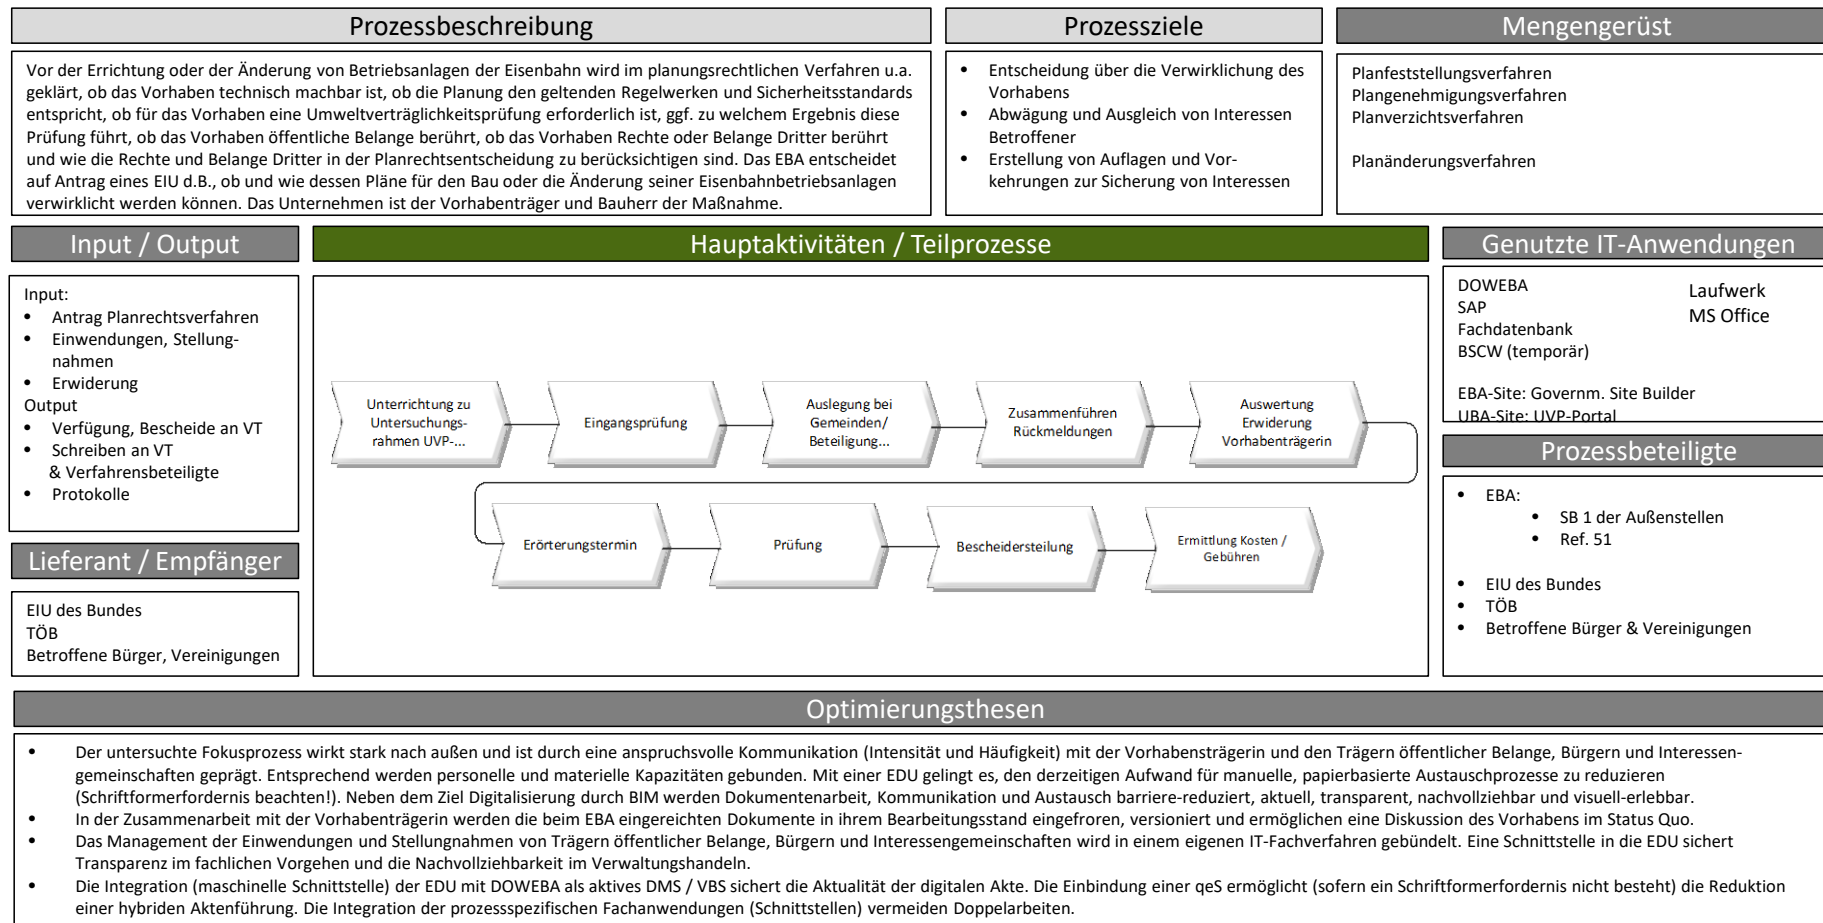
Prozessbeschreibung

Vor der Errichtung oder der Änderung von Betriebsanlagen der Eisenbahn wird im planungsrechtlichen Verfahren u.a. geklärt, ob das Vorhaben technisch machbar ist, ob die Planung den geltenden Regelwerken und Sicherheitsstandards entspricht, ob für das Vorhaben eine Umweltverträglichkeitsprüfung erforderlich ist, ggf. zu welchem Ergebnis diese Prüfung führt, ob das Vorhaben öffentliche Belange berührt, ob das Vorhaben Rechte oder Belange Dritter berührt und wie die Rechte und Belange Dritter in der Planrechtsentscheidung zu berücksichtigen sind. Das EBA entscheidet auf Antrag eines EIU d.B., ob und wie dessen Pläne für den Bau oder die Änderung seiner Eisenbahnbetriebsanlagen verwirklicht werden können. Das Unternehmen ist der Vorhabenträger und Bauherr der Maßnahme.

Prozessziele

• Entscheidung über die Verwirklichung des Vorhabens
• Abwägung und Ausgleich von Interessen Betroffener
• Erstellung von Auflagen und Vorkehrungen zur Sicherung von Interessen

Mengengerüst

Planfeststellungsverfahren
Plangenehmigungsverfahren
Planverzichtsverfahren

Planänderungsverfahren

Input / Output

Input:
• Antrag Planrechtsverfahren
• Einwendungen, Stellungnahmen
• Erwiderung
Output
• Verfügung, Bescheide an VT
• Schreiben an VT & Verfahrensbeteiligte
• Protokolle

Hauptaktivitäten / Teilprozesse

Unterrichtung zu Untersuchungsrahmen UVP-...
Eingangsprüfung
Auslegung bei Gemeinden/ Beteiligung...
Zusammenführen Rückmeldungen
Auswertung Erwiderung Vorhabenträgerin
Erörterungstermin
Prüfung
Bescheidersteilung
Ermittlung Kosten / Gebühren

Genutzte IT-Anwendungen

DOWEBA
SAP
Fachdatenbank
BSCW (temporär)
Laufwerk
MS Office

EBA-Site: Governm. Site Builder
UBA-Site: UVP-Portal

Prozessbeteiligte

• EBA:
  • SB 1 der Außenstellen
  • Ref. 51

• EIU des Bundes
• TÖB
• Betroffene Bürger & Vereinigungen

Lieferant / Empfänger

EIU des Bundes
TÖB
Betroffene Bürger, Vereinigungen

Optimierungsthesen

• Der untersuchte Fokusprozess wirkt stark nach außen und ist durch eine anspruchsvolle Kommunikation (Intensität und Häufigkeit) mit der Vorhabensträgerin und den Trägern öffentlicher Belange, Bürgern und Interessengemeinschaften geprägt. Entsprechend werden personelle und materielle Kapazitäten gebunden. Mit einer EDU gelingt es, den derzeitigen Aufwand für manuelle, papierbasierte Austauschprozesse zu reduzieren (Schriftformerfordernis beachten!). Neben dem Ziel Digitalisierung durch BIM werden Dokumentenarbeit, Kommunikation und Austausch barriere-reduziert, aktuell, transparent, nachvollziehbar und visuell-erlebbar.
• In der Zusammenarbeit mit der Vorhabenträgerin werden die beim EBA eingereichten Dokumente in ihrem Bearbeitungsstand eingefroren, versioniert und ermöglichen eine Diskussion des Vorhabens im Status Quo.
• Das Management der Einwendungen und Stellungnahmen von Trägern öffentlicher Belange, Bürgern und Interessengemeinschaften wird in einem eigenen IT-Fachverfahren gebündelt. Eine Schnittstelle in die EDU sichert Transparenz im fachlichen Vorgehen und die Nachvollziehbarkeit im Verwaltungshandeln.
• Die Integration (maschinelle Schnittstelle) der EDU mit DOWEBA als aktives DMS / VBS sichert die Aktualität der digitalen Akte. Die Einbindung einer qeS ermöglicht (sofern ein Schriftformerfordernis nicht besteht) die Reduktion einer hybriden Aktenführung. Die Integration der prozessspezifischen Fachanwendungen (Schnittstellen) vermeiden Doppelarbeiten.